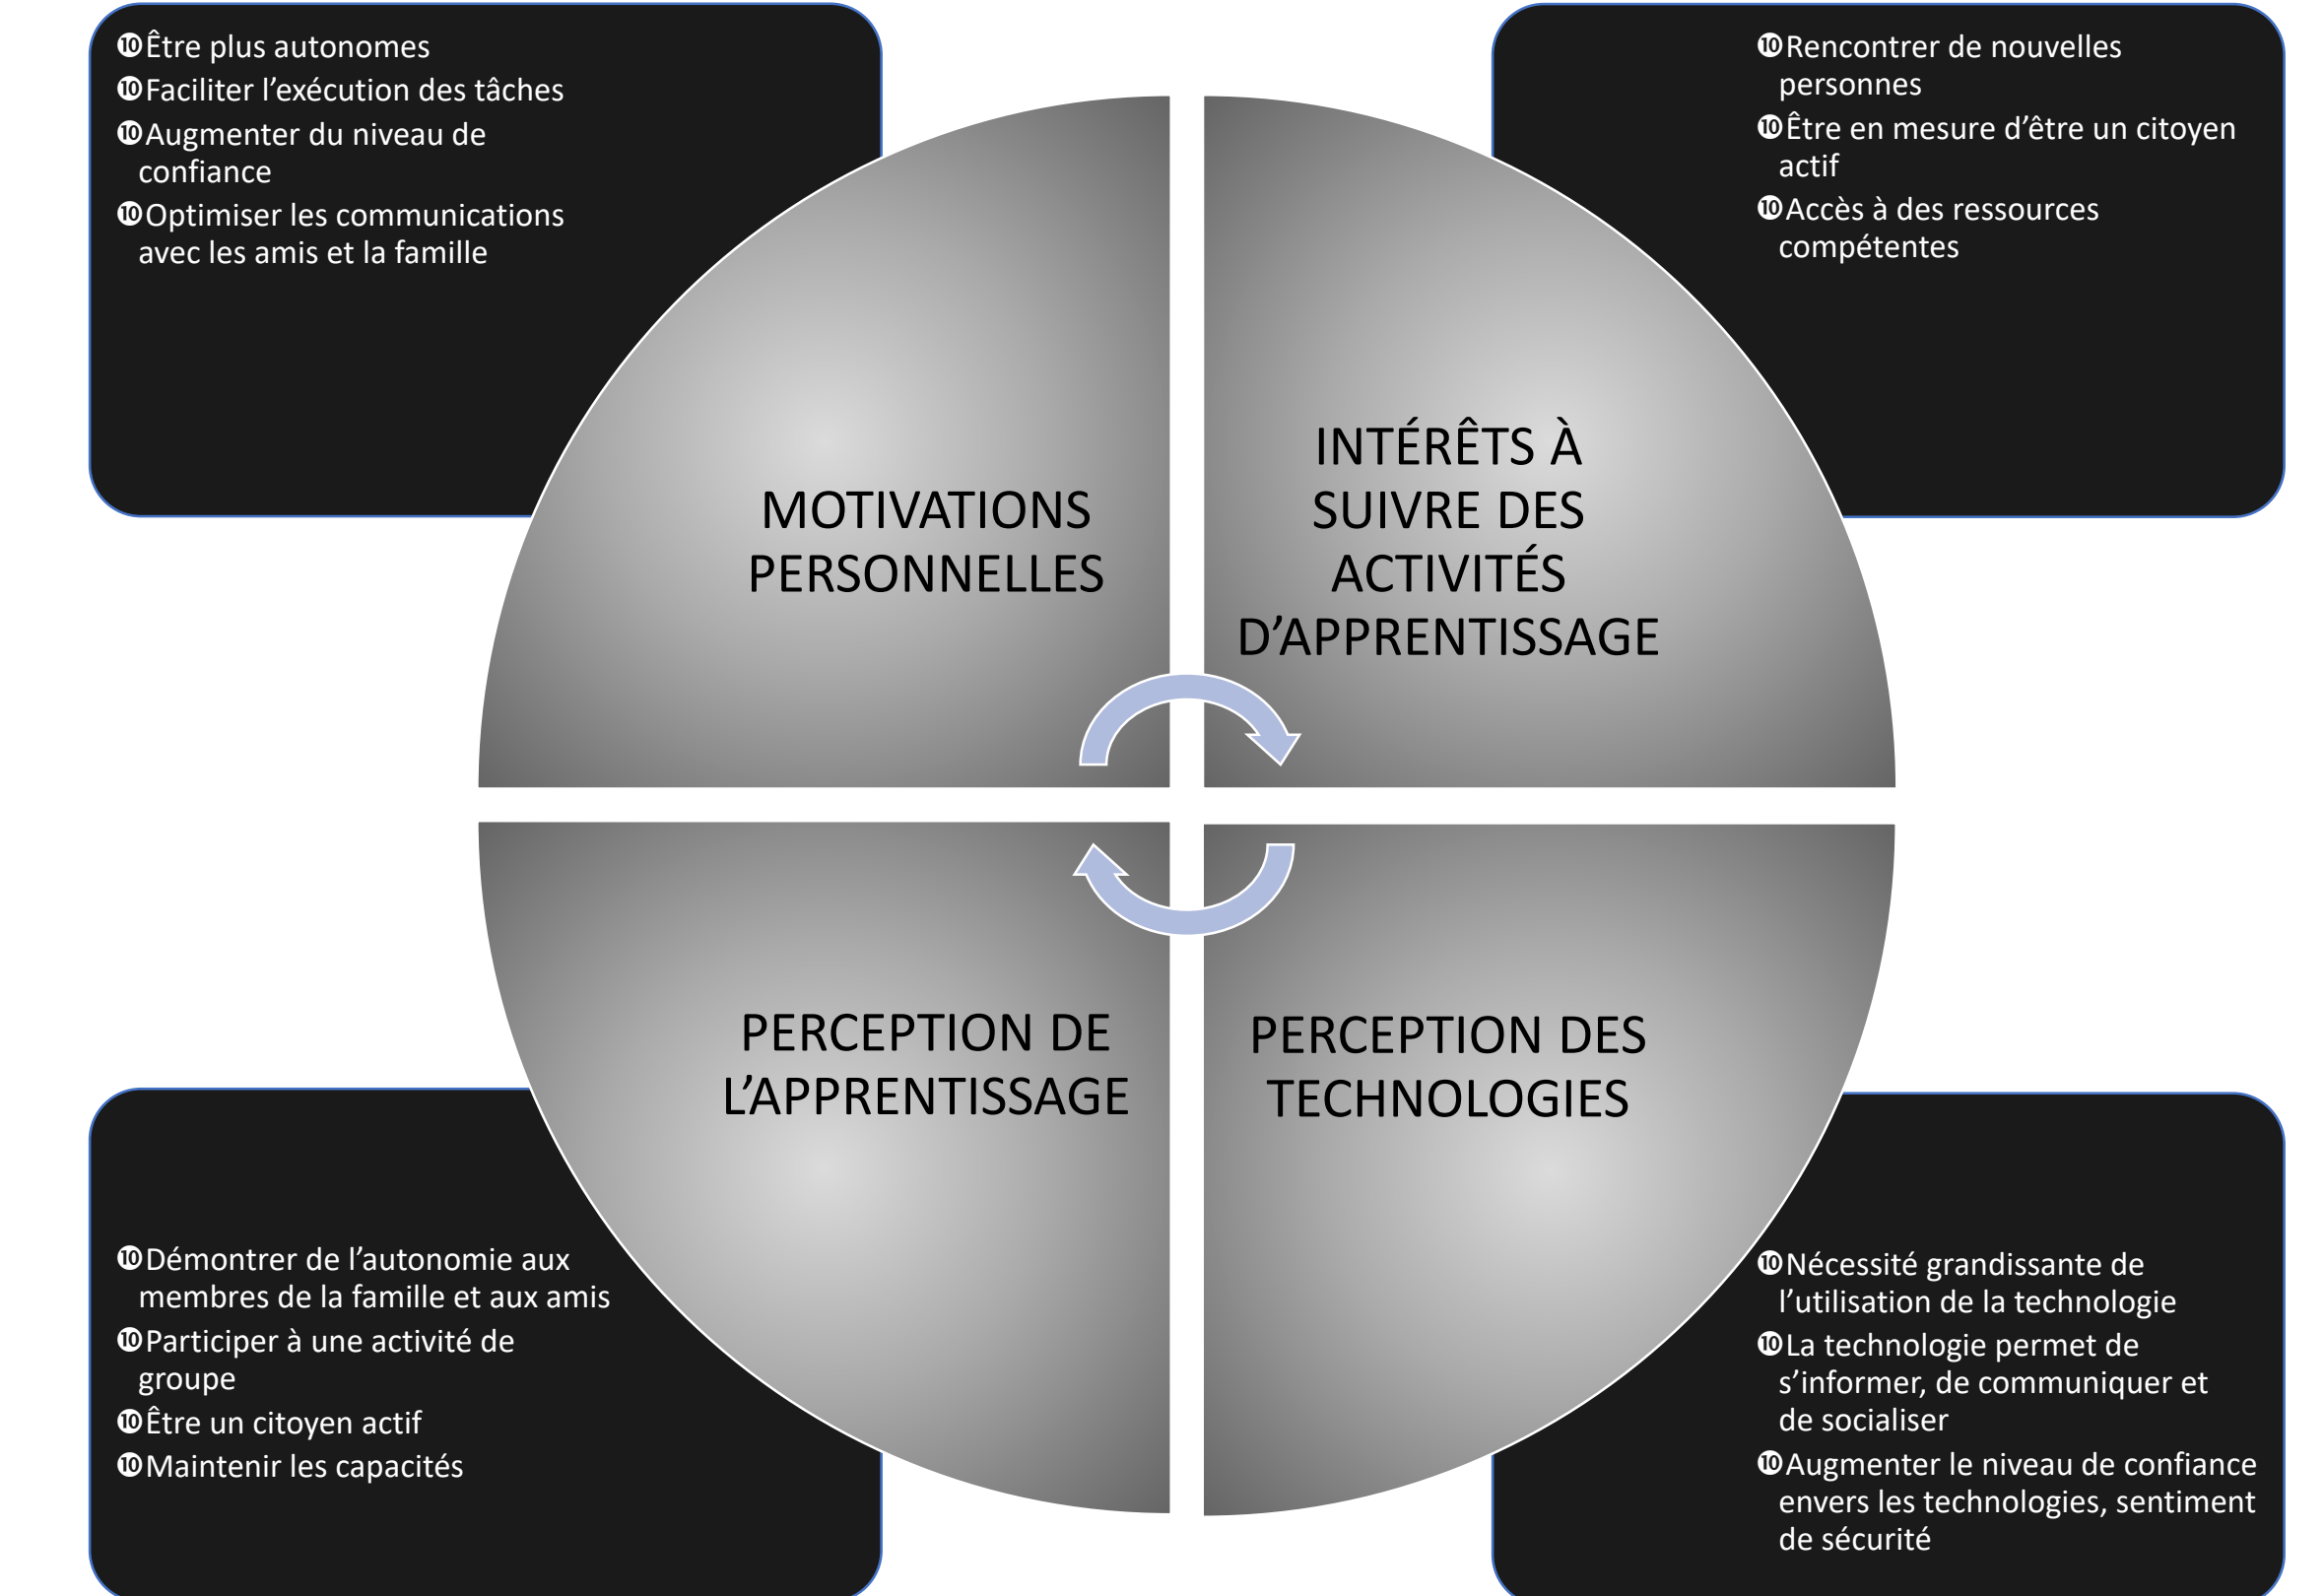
❿Être plus autonomes
❿Faciliter l’exécution des tâches
❿Augmenter du niveau de confiance
❿Optimiser les communications avec les amis et la famille

❿Rencontrer de nouvelles personnes
❿Être en mesure d’être un citoyen actif
❿Accès à des ressources compétentes

MOTIVATIONS PERSONNELLES

INTÉRÊTS À SUIVRE DES ACTIVITÉS D’APPRENTISSAGE

PERCEPTION DE L’APPRENTISSAGE

PERCEPTION DES TECHNOLOGIES

❿Démontrer de l’autonomie aux membres de la famille et aux amis
❿Participer à une activité de groupe
❿Être un citoyen actif
❿Maintenir les capacités

❿Nécessité grandissante de l’utilisation de la technologie
❿La technologie permet de s’informer, de communiquer et de socialiser
❿Augmenter le niveau de confiance envers les technologies, sentiment de sécurité